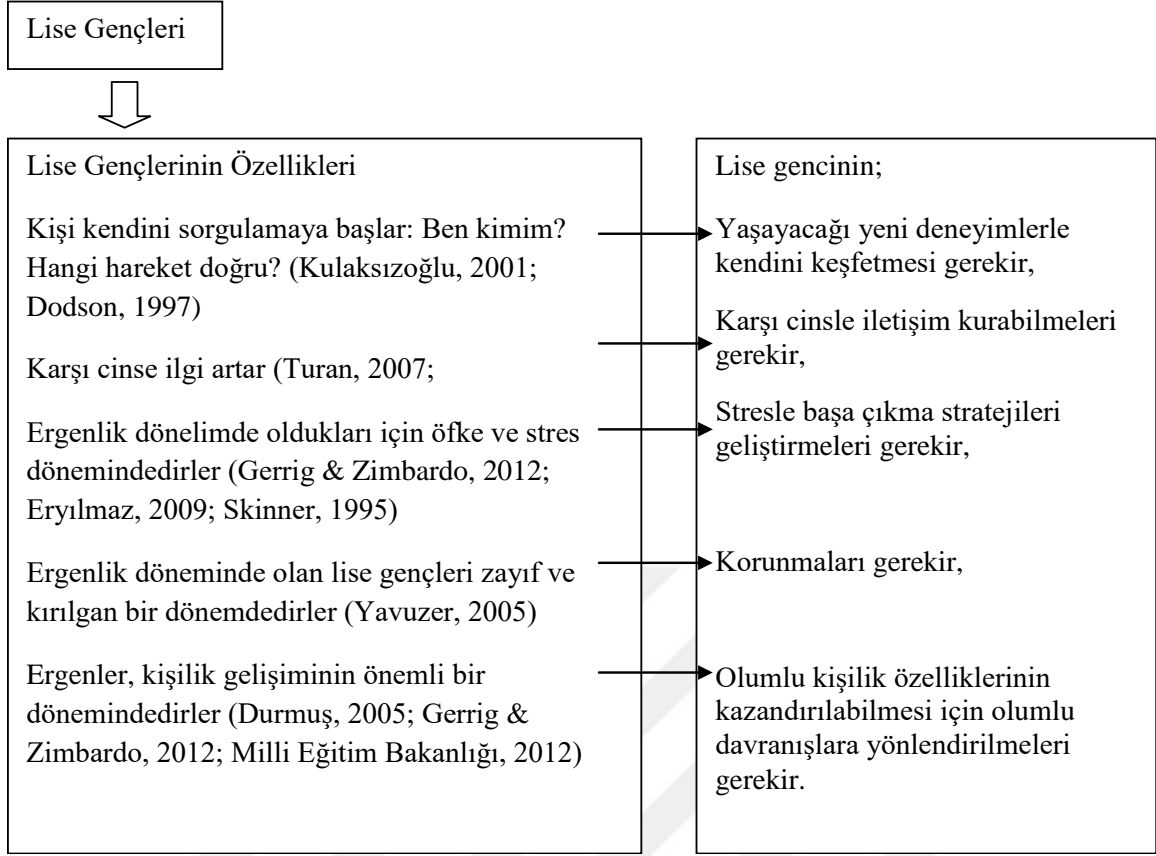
Lise Gençleri

Lise Gençlerinin Özellikleri

Kişi kendini sorgulamaya başlar: Ben kimim? Hangi hareket doğru? (Kulaksızoğlu, 2001; Dodson, 1997)

Karşı cinse ilgi artar (Turan, 2007;

Ergenlik dönelimde oldukları için öfke ve stres dönemindedirler (Gerrig & Zimbardo, 2012; Eryılmaz, 2009; Skinner, 1995)

Ergenlik döneminde olan lise gençleri zayıf ve kırılgan bir dönemdedirler (Yavuzer, 2005)

Ergenler, kişilik gelişiminin önemli bir dönemindedirler (Durmuş, 2005; Gerrig & Zimbardo, 2012; Milli Eğitim Bakanlığı, 2012)

Lise gencinin;

Yaşayacağı yeni deneyimlerle kendini keşfetmesi gerekir,

Karşı cinsle iletişim kurabilmeleri gerekir,

Stresle başa çıkma stratejileri geliştirmeleri gerekir,

Korunmaları gerekir,

Olumlu kişilik özelliklerinin kazandırılabilmesi için olumlu davranışlara yönlendirilmeleri gerekir.